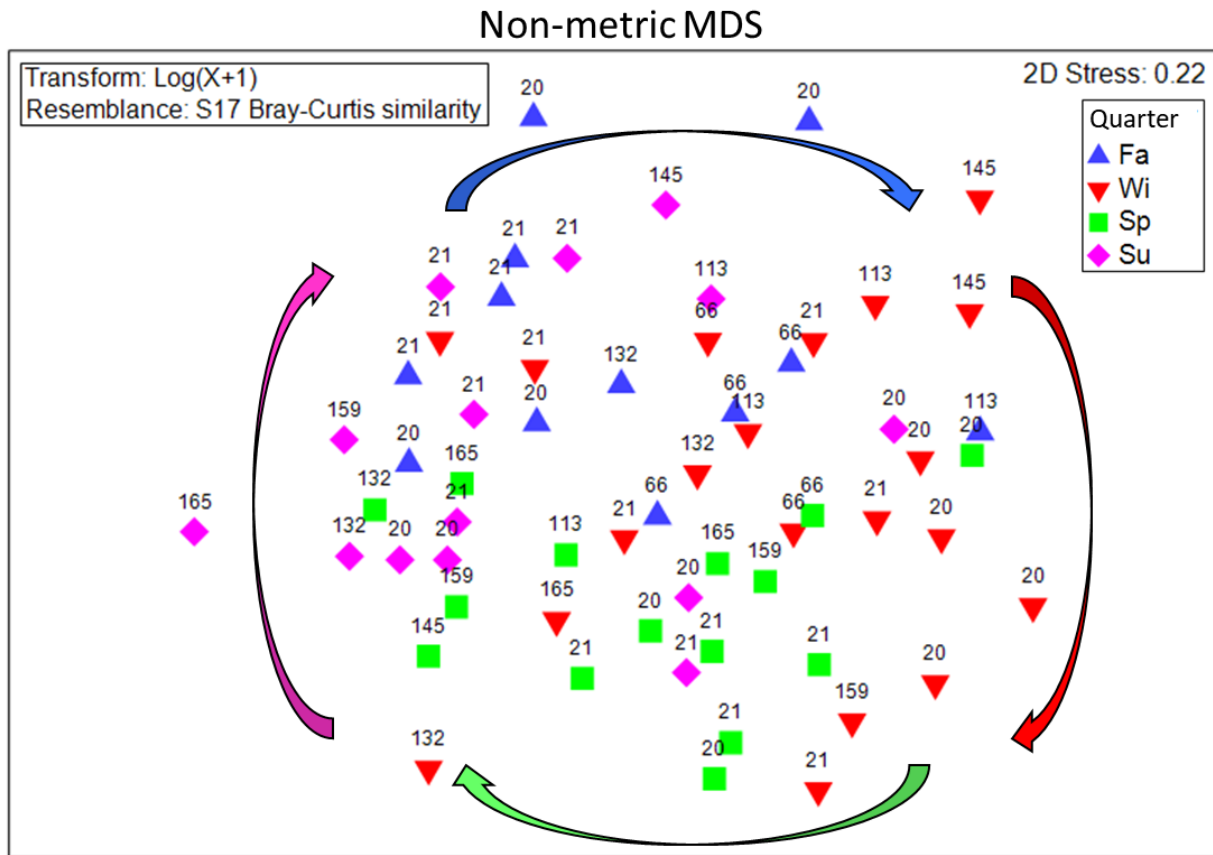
Non-metric MDS

Transform: Log(X+1)
Resemblance: S17 Bray-Curtis similarity

2D Stress: 0.22

Quarter
Fa
Wi
Sp
Su

20
20
145
145
21
21
21
113
113
145
21
21
66
21
66
21
21
132
66
21
20
113
20
113
159
20
20
165
132
21
165
66
66
132
20
21
66
21
20
113
165
159
132
20
20
159
20
165
20
145
20
21
21
21
20
159
21
132
20
21